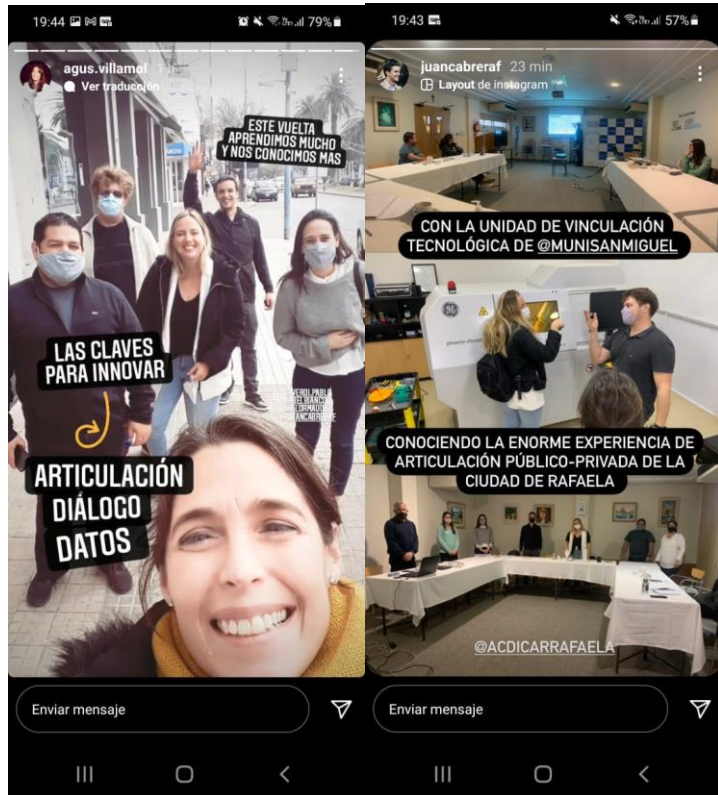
19:44 79%

agus.villamol 1 h
Ver traducción

ESTE VUELTA APRENDIMOS MUCHO Y NOS CONOCIMOS MAS

LAS CLAVES PARA INNOVAR

ARTICULACIÓN
DIÁLOGO
DATOS

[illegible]

Enviar mensaje

19:43 57%

juancabreraf 23 min
Layout de instagram

CON LA UNIDAD DE VINCULACIÓN TECNOLÓGICA DE @MUNISANMIGUEL

CONOCIENDO LA ENORME EXPERIENCIA DE ARTICULACIÓN PÚBLICO-PRIVADA DE LA CIUDAD DE RAFAELA

@ACDICARRAFAELA

Enviar mensaje